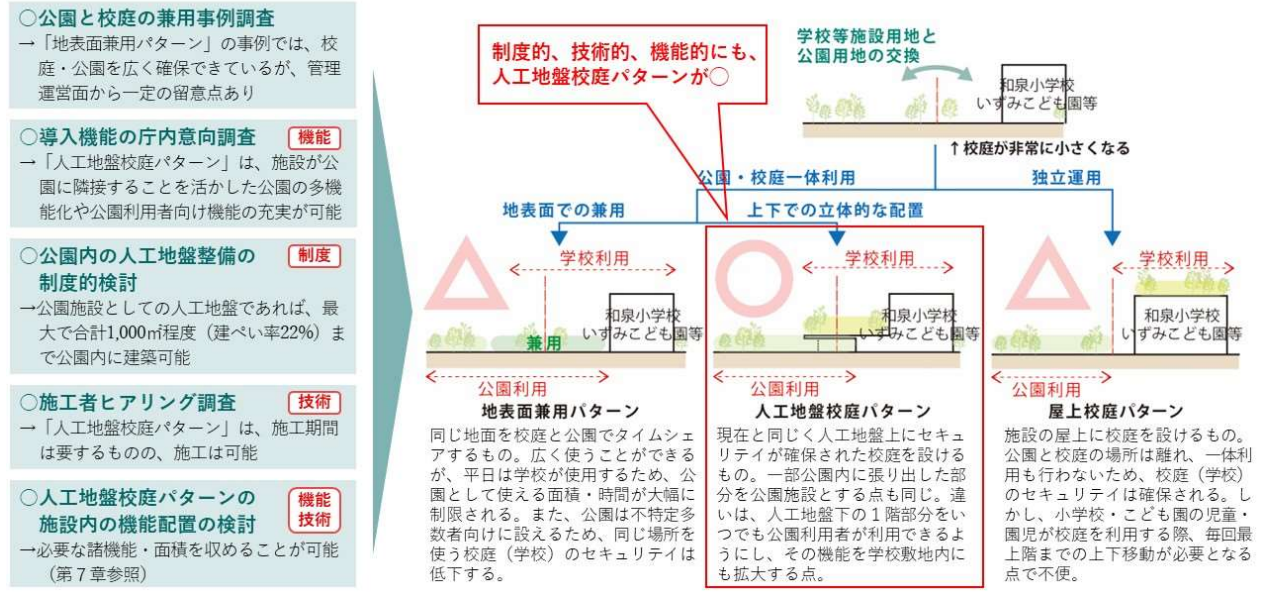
○公園と校庭の兼用事例調査
→「地表面兼用パターン」の事例では、校庭・公園を広く確保できているが、管理運営面から一定の留意点あり

○導入機能の庁内意向調査 機能
→「人工地盤校庭パターン」は、施設が公園に隣接することを活かした公園の多機能化や公園利用者向け機能の充実が可能

○公園内の人工地盤整備の制度的検討 制度
→公園施設としての人工地盤であれば、最大で合計1,000㎡程度（建ぺい率22%）まで公園内に建築可能

○施工者ヒアリング調査 技術
→「人工地盤校庭パターン」は、施工期間は要するものの、施工は可能

○人工地盤校庭パターンの施設内の機能配置の検討 機能 技術
→必要な諸機能・面積を収めることが可能（第７章参照）

制度的、技術的、機能的にも、人工地盤校庭パターンが○

学校等施設用地と公園用地の交換

和泉小学校 いずみこども園等

↑校庭が非常に小さくなる

公園・校庭一体利用

独立運用

地表面での兼用

上下での立体的な配置

学校利用

和泉小学校 いずみこども園等

兼用

公園利用

地表面兼用パターン

同じ地面を校庭と公園でタイムシェアするもの。広く使うことができるが、平日は学校が使用するため、公園として使える面積・時間が大幅に制限される。また、公園は不特定多数者向けに設えるため、同じ場所を使う校庭（学校）のセキュリティは低下する。

学校利用

和泉小学校 いずみこども園等

公園利用

人工地盤校庭パターン

現在と同じく人工地盤上にセキュリティが確保された校庭を設けるもの。一部公園内に張り出した部分を公園施設とする点も同じ。違いは、人工地盤下の１階部分をいつでも公園利用者が利用できるようにし、その機能を学校敷地内にも拡大する点。

学校利用

和泉小学校 いずみこども園等

公園利用

屋上校庭パターン

施設の屋上に校庭を設けるもの。公園と校庭の場所は離れ、一体利用も行わないため、校庭（学校）のセキュリティは確保される。しかし、小学校・こども園の児童・園児が校庭を利用する際、毎回最上階までの上下移動が必要となる点で不便。